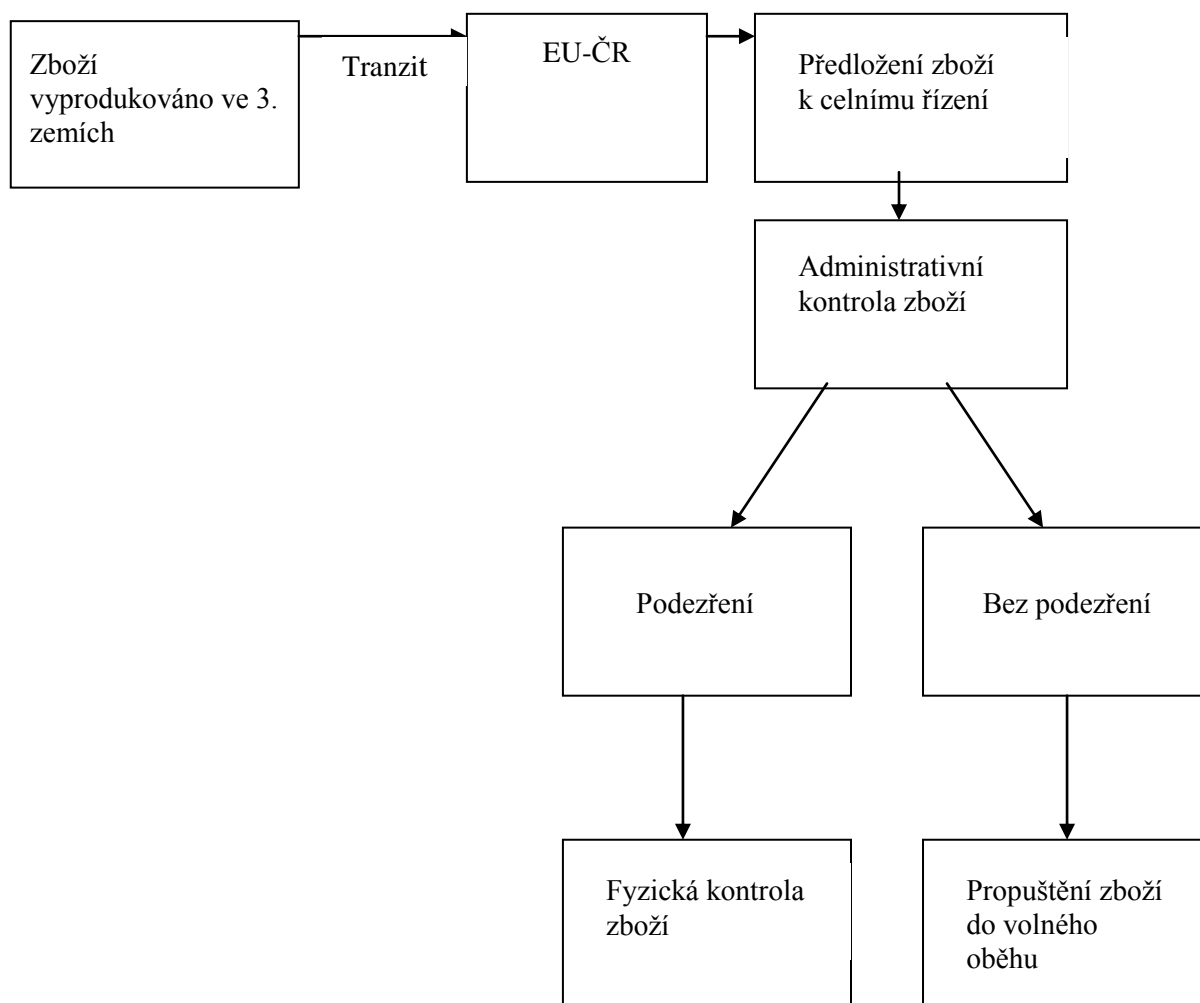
Zboží vyprodukováno ve 3. zemích

Tranzit

EU-ČR

Předložení zboží k celnímu řízení

Administrativní kontrola zboží

Podezření

Bez podezření

Fyzická kontrola zboží

Propuštění zboží do volného oběhu